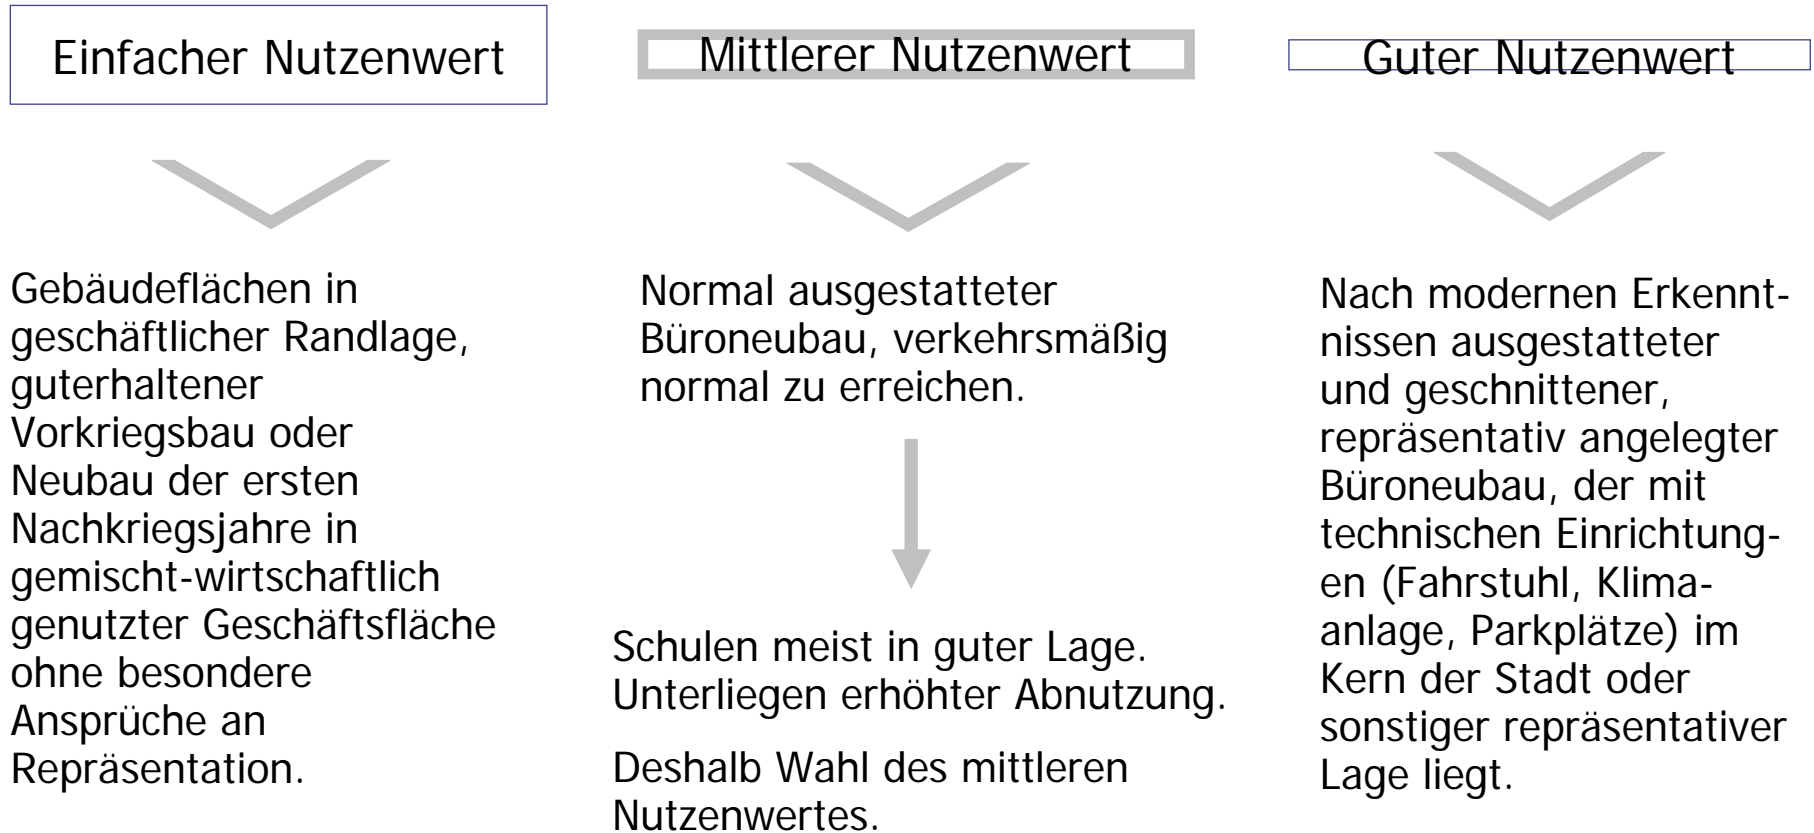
Einfacher Nutzenwert

Mittlerer Nutzenwert

Guter Nutzenwert

Gebäudeflächen in geschäftlicher Randlage, guterhaltener Vorkriegsbau oder Neubau der ersten Nachkriegsjahre in gemischt-wirtschaftlich genutzter Geschäftsfläche ohne besondere Ansprüche an Repräsentation.

Normal ausgestatteter Büroneubau, verkehrsmäßig normal zu erreichen.

Schulen meist in guter Lage. Unterliegen erhöhter Abnutzung.

Deshalb Wahl des mittleren Nutzenwertes.

Nach modernen Erkenntnissen ausgestatteter und geschnittener, repräsentativ angelegter Büroneubau, der mit technischen Einrichtungen (Fahrstuhl, Klimaanlage, Parkplätze) im Kern der Stadt oder sonstiger repräsentativer Lage liegt.